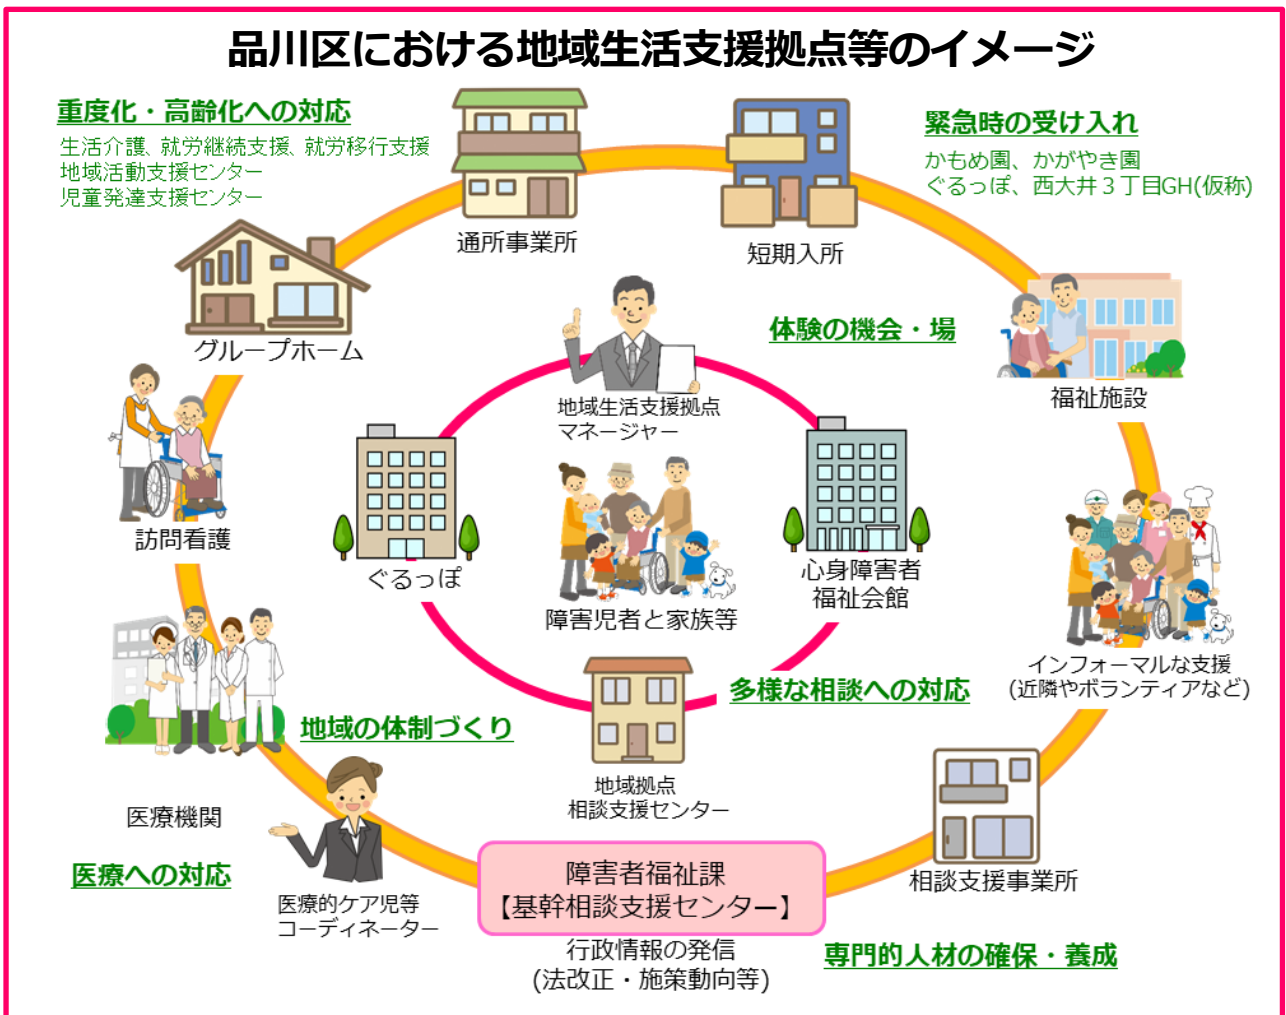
品川区における地域生活支援拠点等のイメージ

重度化・高齢化への対応
生活介護、就労継続支援、就労移行支援
地域活動支援センター
児童発達支援センター

通所事業所

短期入所

緊急時の受け入れ
かもめ園、かがやき園
ぐるっぽ、西大井３丁目GH(仮称)

グループホーム

体験の機会・場

福祉施設

地域生活支援拠点
マネージャー

訪問看護

ぐるっぽ

障害児者と家族等

心身障害者
福祉会館

インフォーマルな支援
(近隣やボランティアなど)

多様な相談への対応

地域の体制づくり

地域拠点
相談支援センター

医療機関

医療への対応

医療的ケア児等
コーディネーター

障害者福祉課
【基幹相談支援センター】

相談支援事業所

行政情報の発信
(法改正・施策動向等)

専門的人材の確保・養成